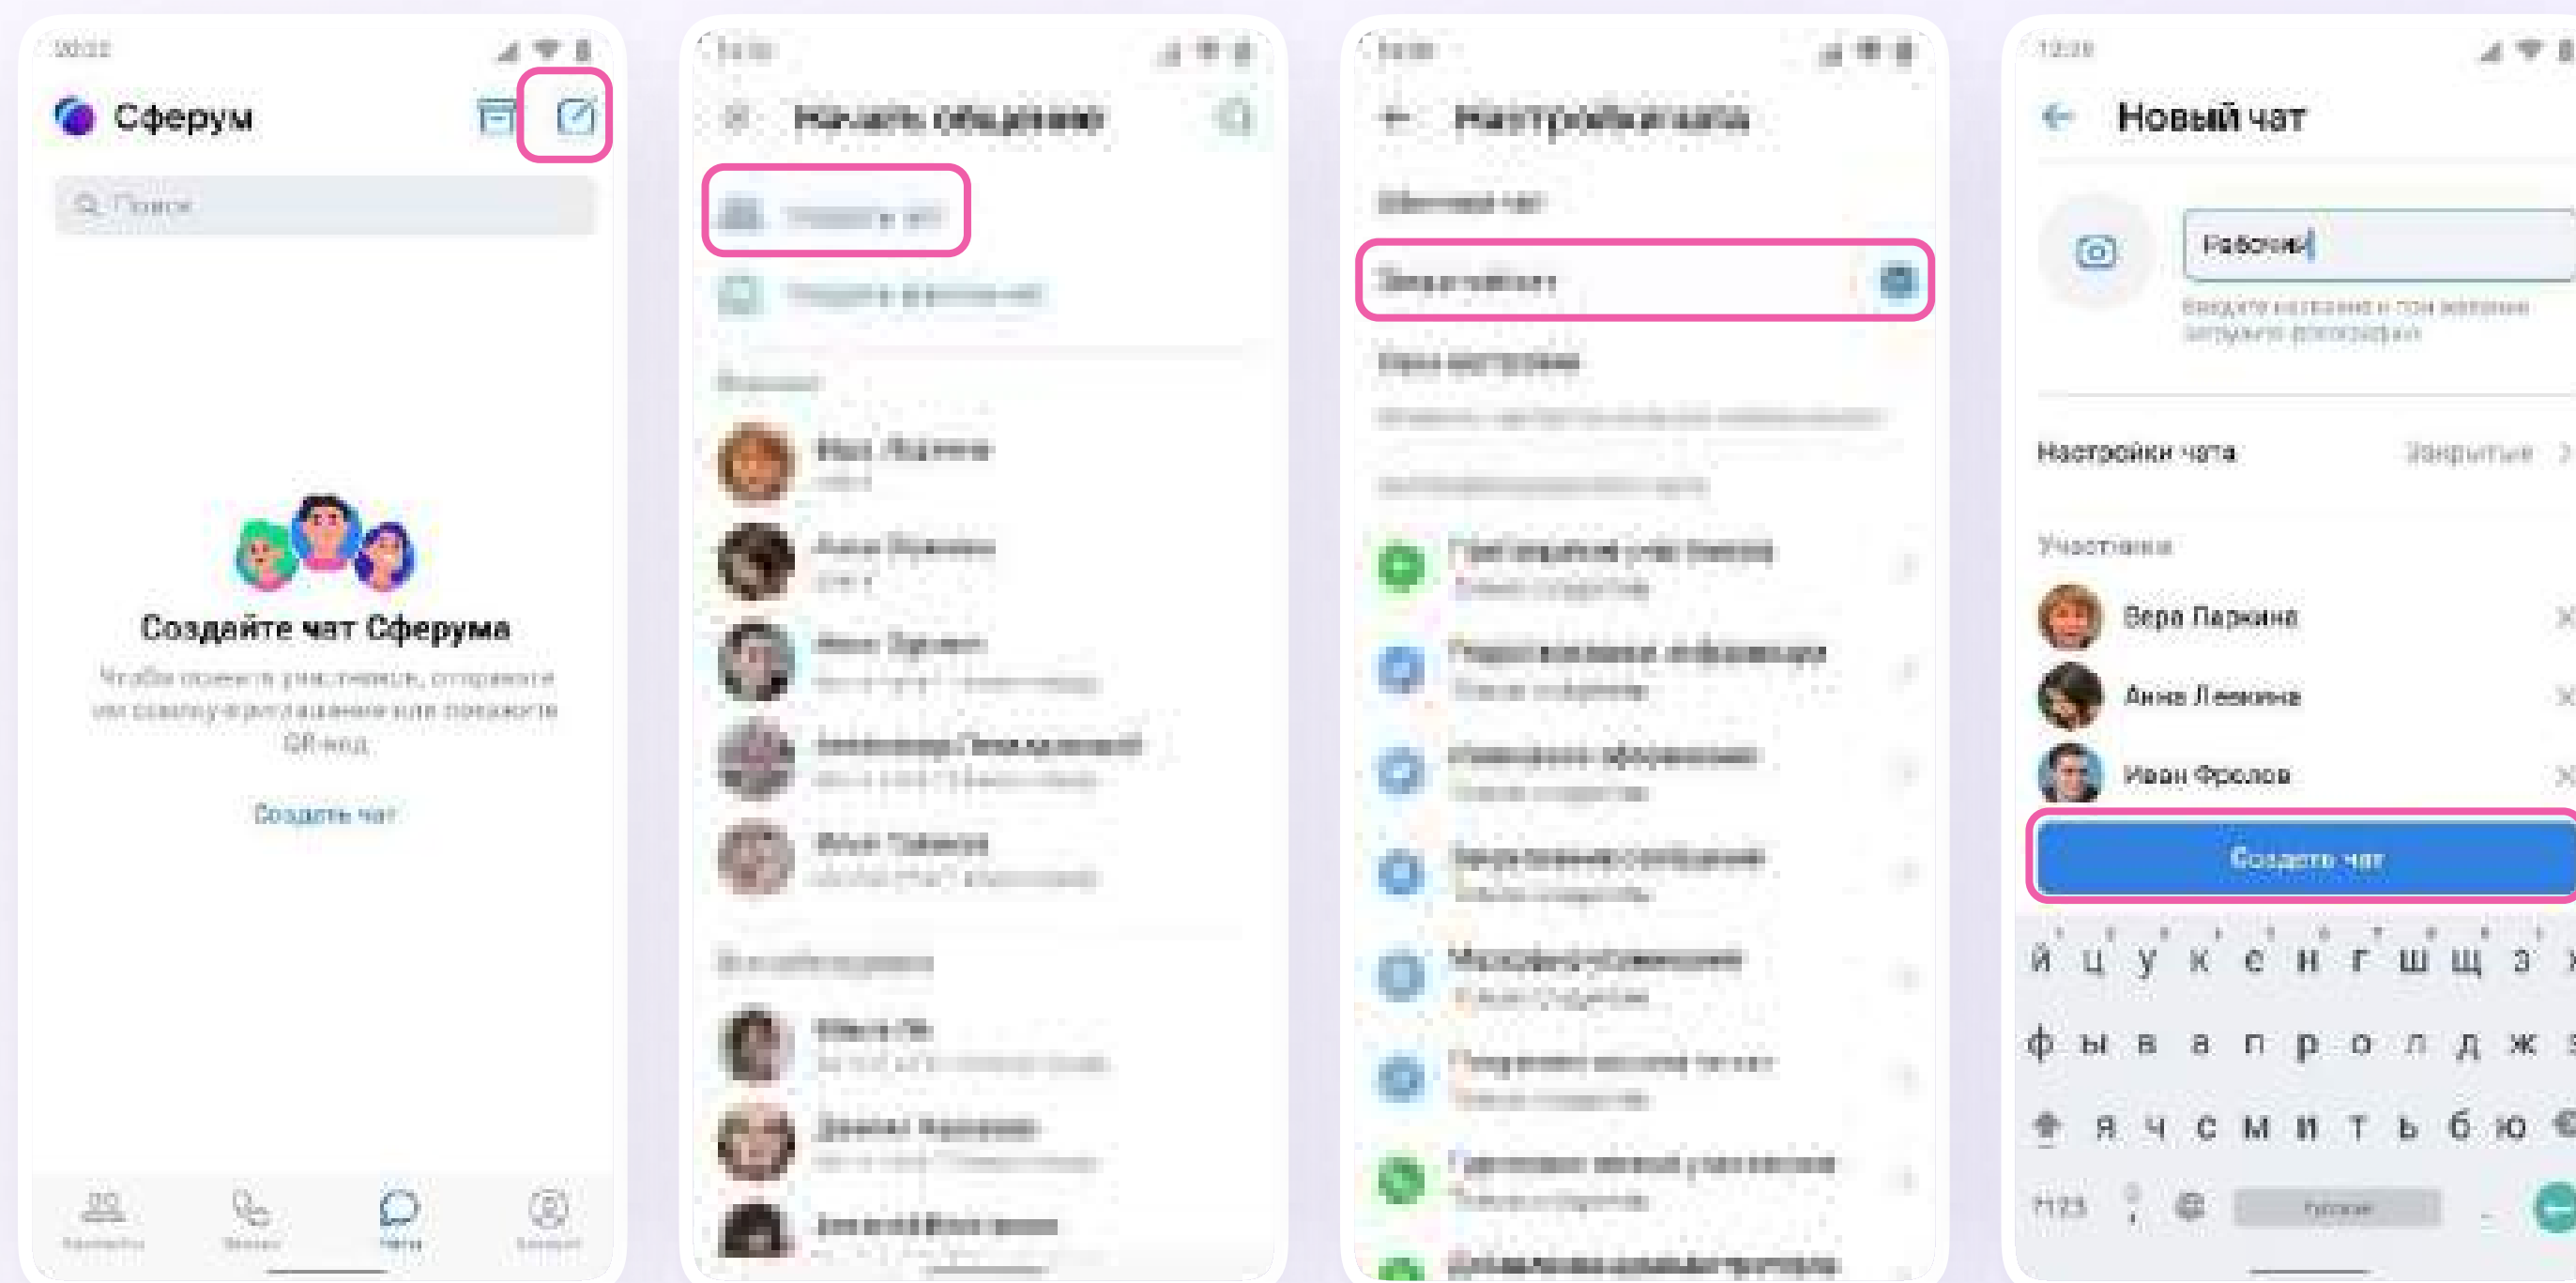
Сферум

Поиск

Создайте чат Сферума

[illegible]

Создать чат

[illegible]

Начать общение

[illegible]

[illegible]

Настройки чата

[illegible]

Новый чат

Рабочий

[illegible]

Настройки чата Закрытые

Участники

Вера Паркина

Анна Левкина

Иван Фролов

Создать чат

й ц у к е н г ш щ з

ф ы в а п р о л д ж

я ч с м и т ь б ю

?123